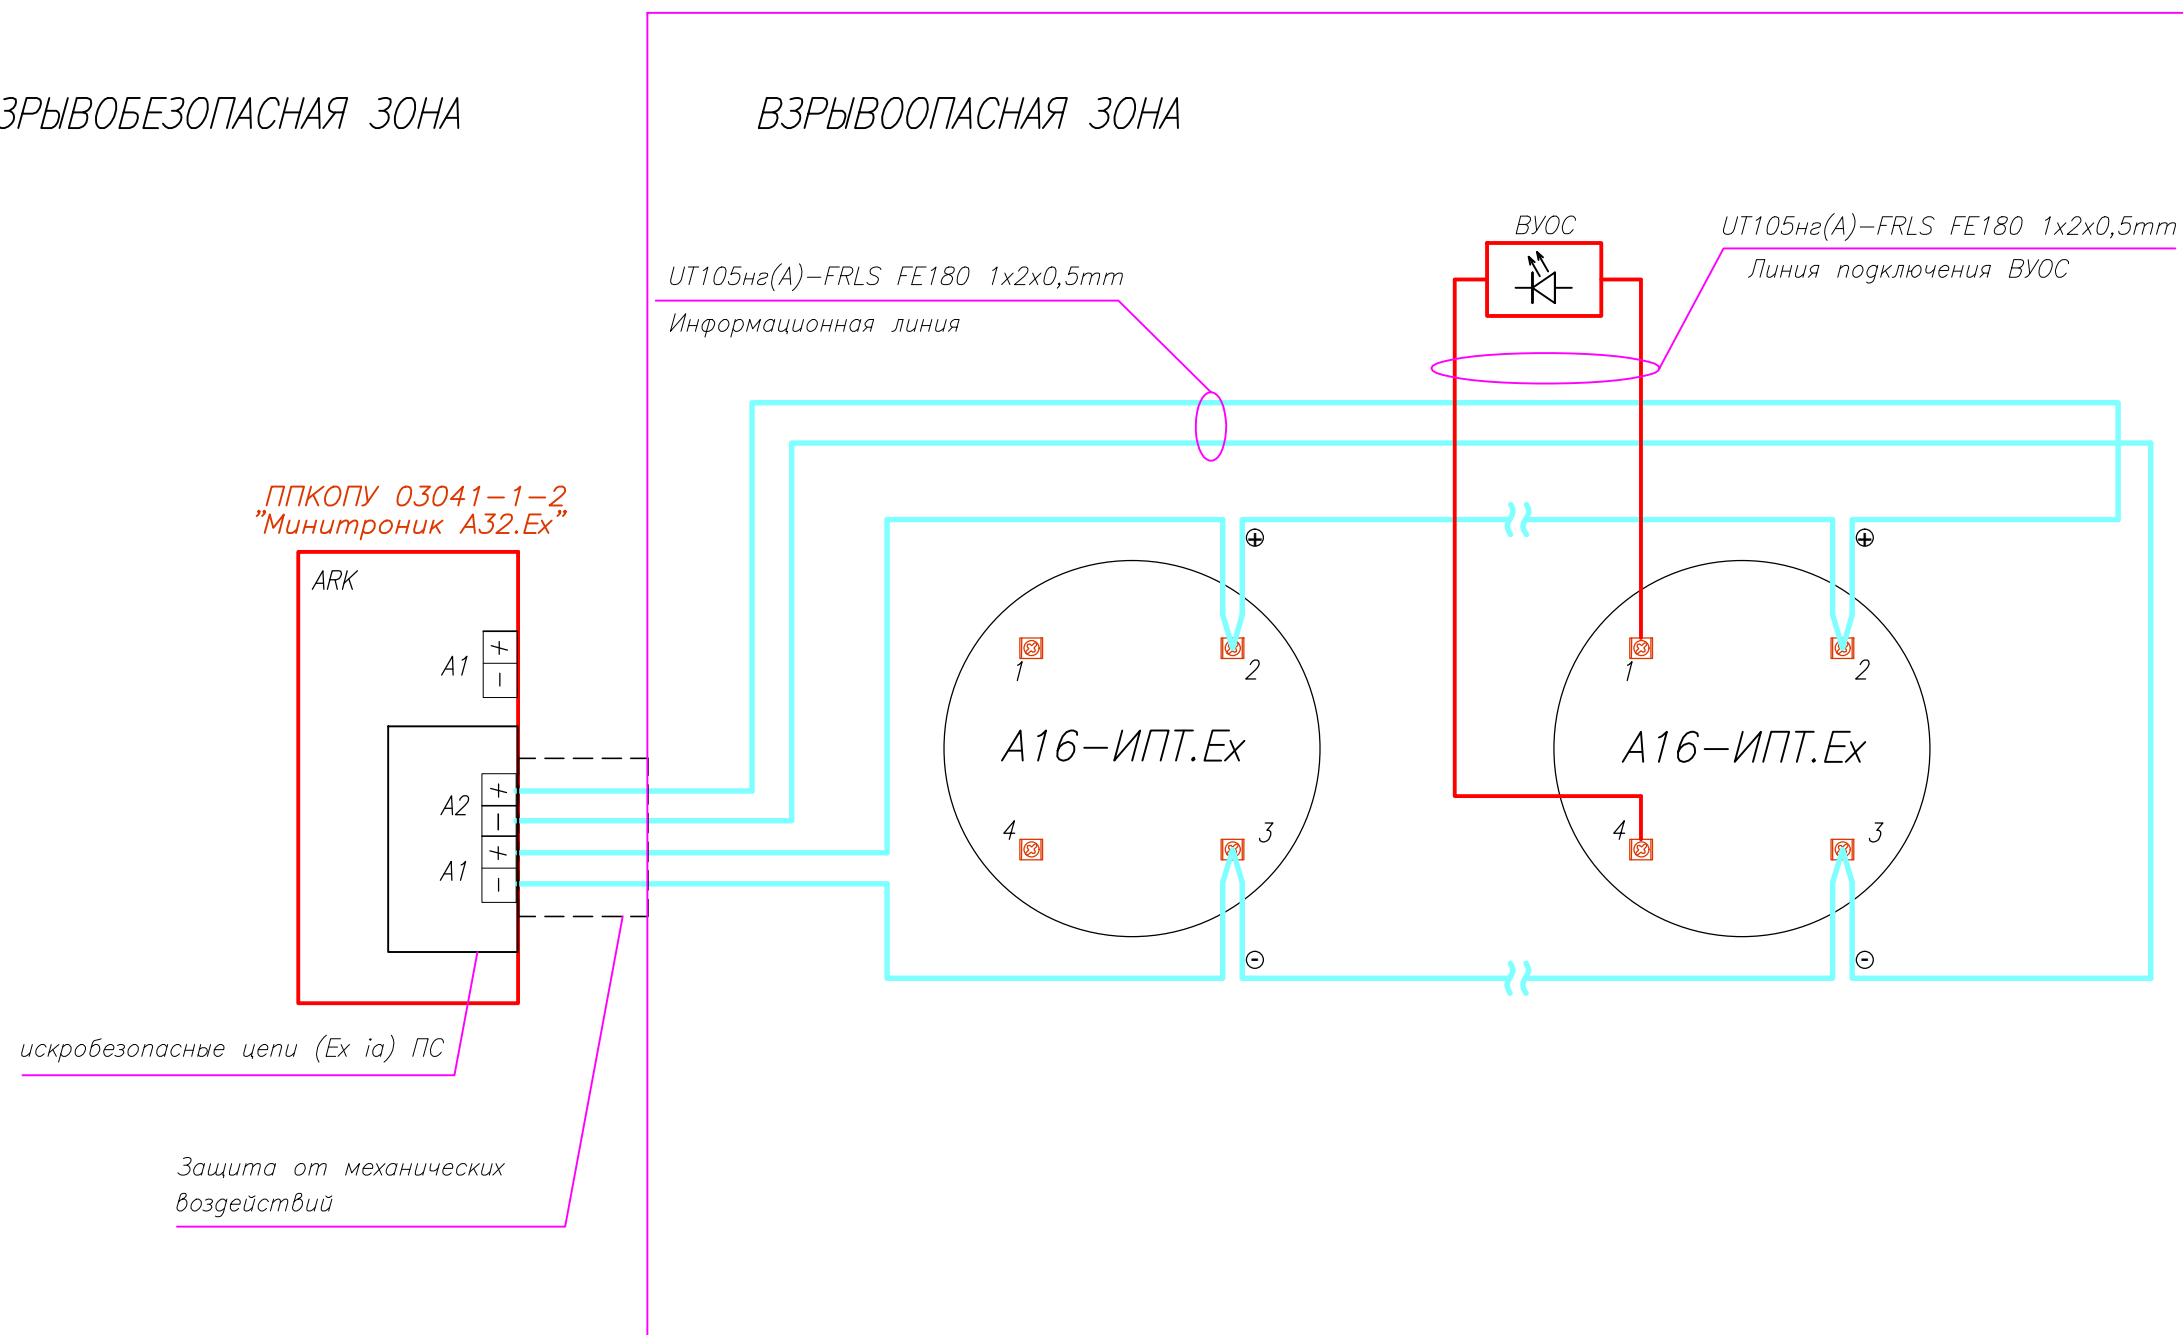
ЗРЫВОБЕЗОПАСНАЯ ЗОНА

ВЗРЫВООПАСНАЯ ЗОНА

ВУОС

UT105нг(А)–FRLS FE180 1x2x0,5mm
Линия подключения ВУОС

UT105нг(А)–FRLS FE180 1x2x0,5mm
Информационная линия

ППКОПУ 03041–1–2
"Минитроник А32.Ex"

ARK

A1 + –

A2 + –
A1 + –

⊕

1 2

А16–ИПТ.Ex

4 3

⊖

⊕

1 2

А16–ИПТ.Ex

4 3

⊖

искробезопасные цепи (Ex ia) ПС

Защита от механических воздействий